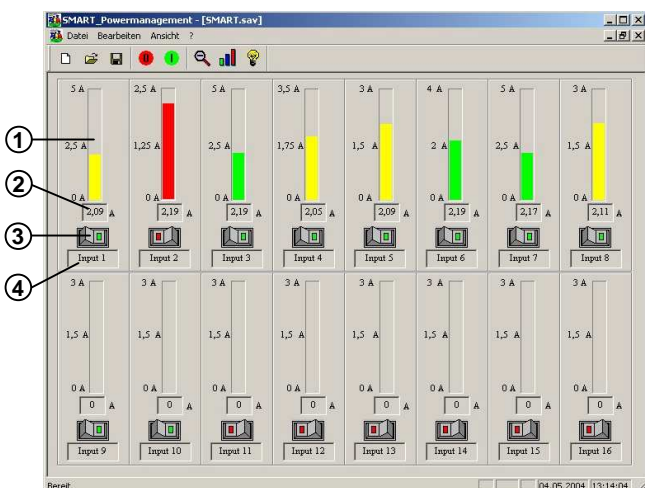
SMART_Powermanagement - [SMART.sav]

Datei Bearbeiten Ansicht ?

0 I

5 A
2,5 A
0 A
2,09 A
Input 1

2,5 A
1,25 A
0 A
2,19 A
Input 2

5 A
2,5 A
0 A
2,19 A
Input 3

3,5 A
1,75 A
0 A
2,05 A
Input 4

3 A
1,5 A
0 A
2,09 A
Input 5

4 A
2 A
0 A
2,19 A
Input 6

5 A
2,5 A
0 A
2,17 A
Input 7

3 A
1,5 A
0 A
2,11 A
Input 8

3 A
1,5 A
0 A
0 A
Input 9

3 A
1,5 A
0 A
0 A
Input 10

3 A
1,5 A
0 A
0 A
Input 11

3 A
1,5 A
0 A
0 A
Input 12

3 A
1,5 A
0 A
0 A
Input 13

3 A
1,5 A
0 A
0 A
Input 14

3 A
1,5 A
0 A
0 A
Input 15

3 A
1,5 A
0 A
0 A
Input 16

1
2
3
4

Bereit
04.05.2004 13:14:04